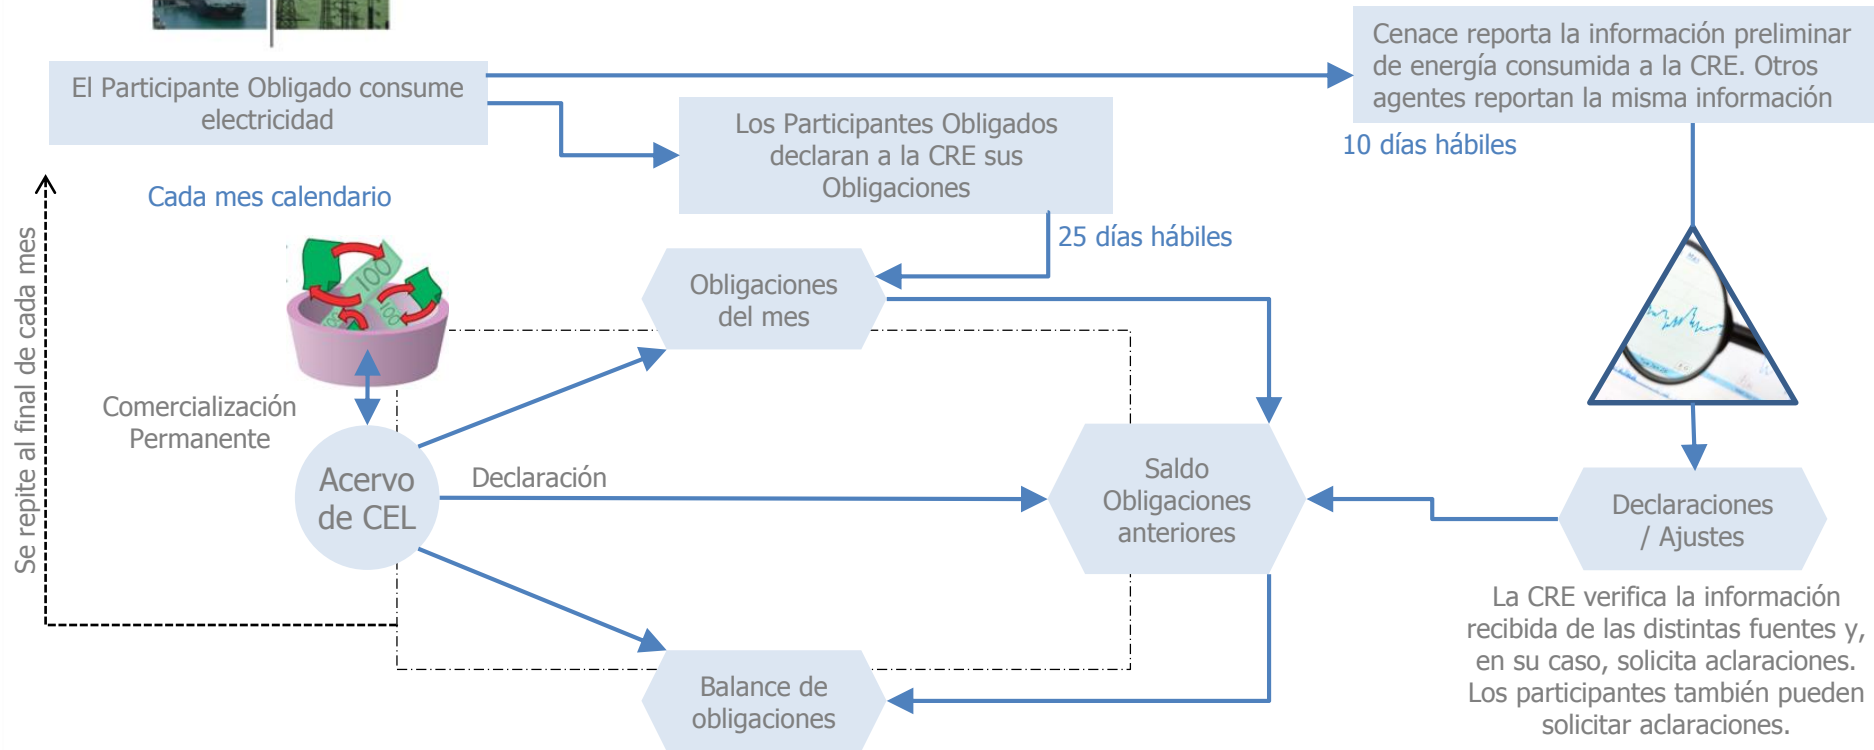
El Participante Obligado consume electricidad

Cenace reporta la información preliminar de energía consumida a la CRE. Otros agentes reportan la misma información

10 días hábiles

Los Participantes Obligados declaran a la CRE sus Obligaciones

25 días hábiles

Cada mes calendario

Se repite al final de cada mes

Obligaciones del mes

Comercialización Permanente

Acervo de CEL

Declaración

Saldo Obligaciones anteriores

Declaraciones / Ajustes

La CRE verifica la información recibida de las distintas fuentes y, en su caso, solicita aclaraciones. Los participantes también pueden solicitar aclaraciones.

Balance de obligaciones